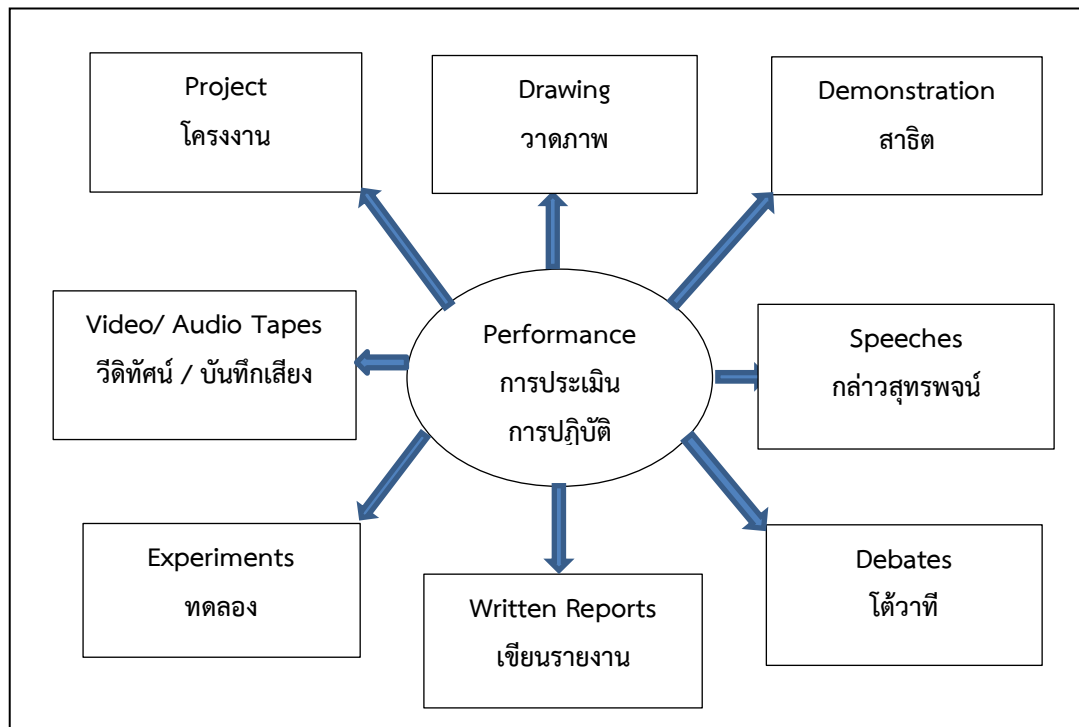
Project
โครงงาน

Drawing
วาดภาพ

Demonstration
สาธิต

Video/ Audio Tapes
วีดิทัศน์ / บันทึกเสียง

Performance
การประเมิน
การปฏิบัติ

Speeches
กล่าวสุทรพจน์

Experiments
ทดลอง

Written Reports
เขียนรายงาน

Debates
โต้วาที